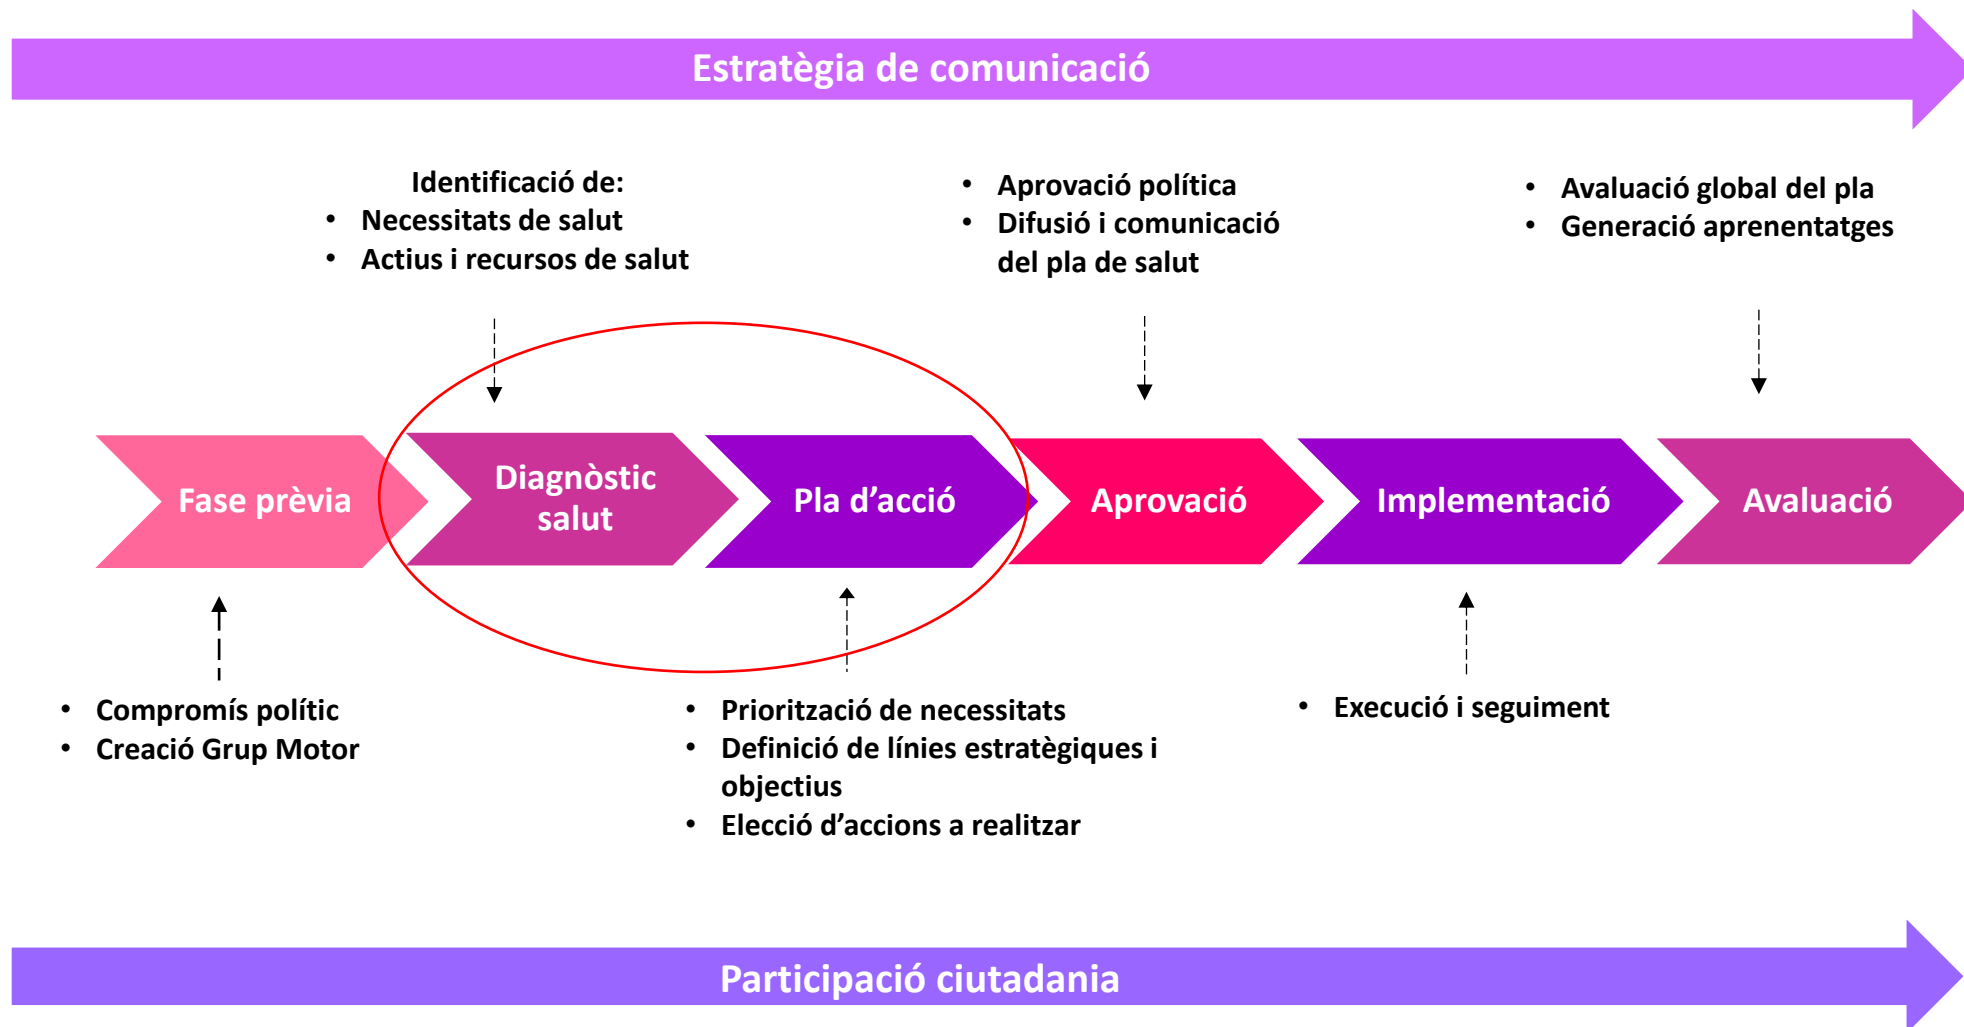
Estratègia de comunicació

Identificació de:
- Necessitats de salut
- Actius i recursos de salut

- Aprovació política
- Difusió i comunicació del pla de salut

- Avaluació global del pla
- Generació aprenentatges

Fase prèvia

Diagnòstic salut

Pla d'acció

Aprovació

Implementació

Avaluació

- Compromís polític
- Creació Grup Motor

- Priorització de necessitats
- Definició de línies estratègiques i objectius
- Elecció d'accions a realitzar

- Execució i seguiment

Participació ciutadania